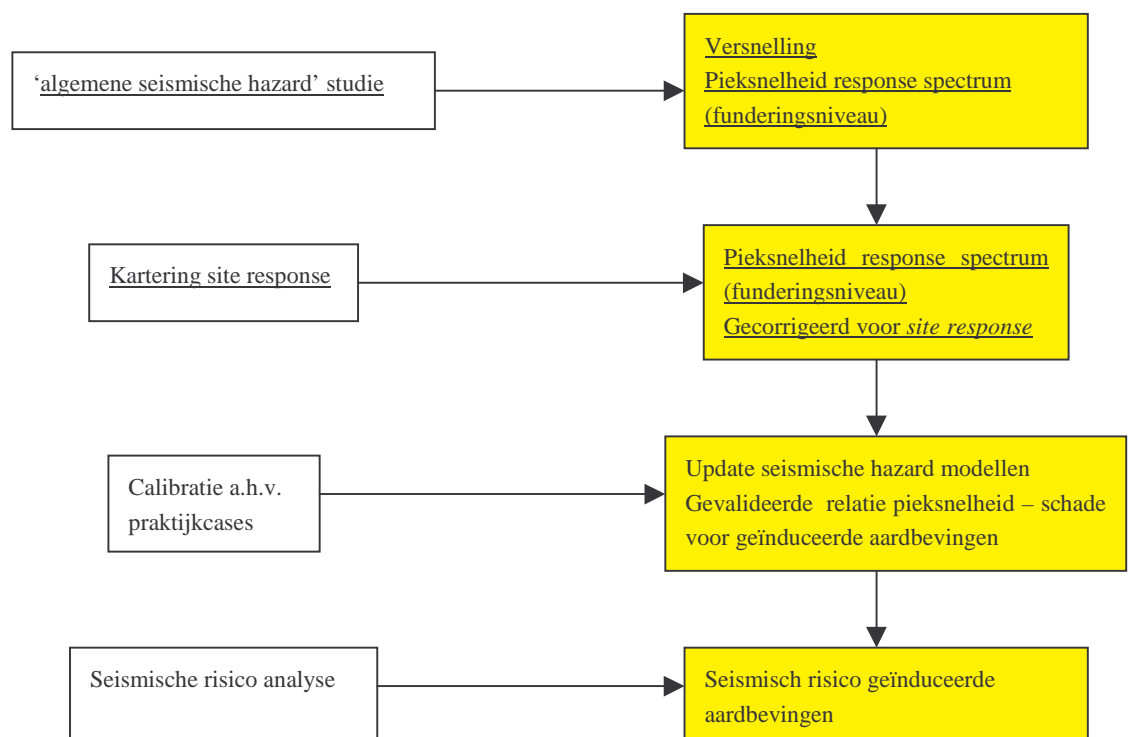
‘algemene seismische hazard’ studie

Versnelling
Pieksnelheid response spectrum (funderingsniveau)

Kartering site response

Pieksnelheid response spectrum (funderingsniveau)
Gecorrigeerd voor *site response*

Calibratie a.h.v. praktijkcases

Update seismische hazard modellen
Gevalideerde relatie pieksnelheid – schade voor geïnduceerde aardbevingen

Seismische risico analyse

Seismisch risico geïnduceerde aardbevingen